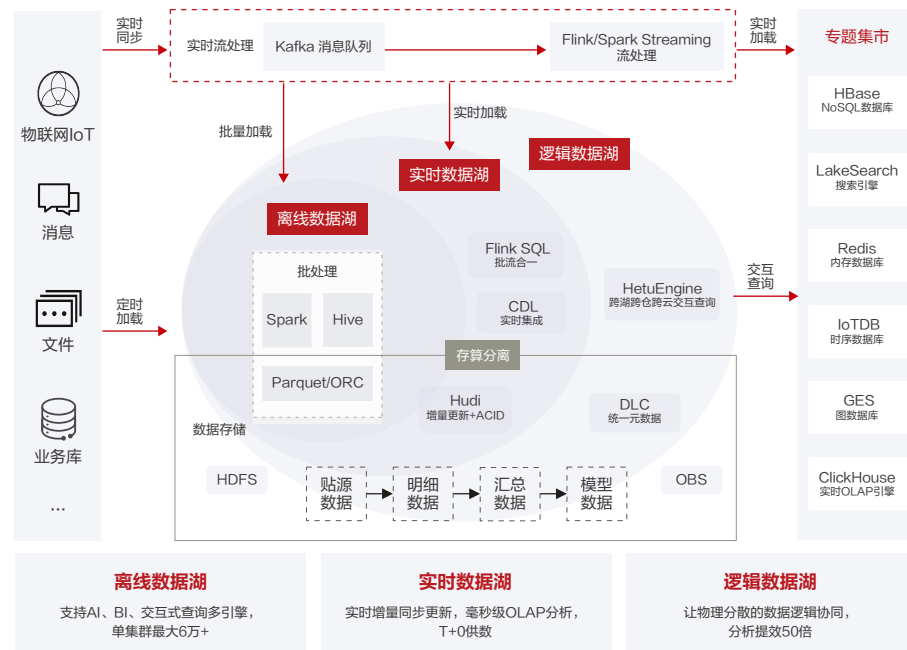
物联网IoT

消息

文件

业务库

...

实时同步

定时加载

实时流处理

Kafka 消息队列

Flink/Spark Streaming
流处理

实时加载

专题集市

HBase
NoSQL数据库

LakeSearch
搜索引擎

Redis
内存数据库

IoTDB
时序数据库

GES
图数据库

ClickHouse
实时OLAP引擎

批量加载

实时加载

实时数据湖

逻辑数据湖

离线数据湖

批处理

Spark

Hive

Parquet/ORC

Flink SQL
批流合一

CDL
实时集成

HetuEngine
跨湖跨仓跨云交互查询

交互查询

存算分离

Hudi
增量更新+ACID

DLC
统一元数据

数据存储

HDFS

贴源数据

明细数据

汇总数据

模型数据

OBS

离线数据湖

支持AI、BI、交互式查询多引擎，单集群最大6万+

实时数据湖

实时增量同步更新，毫秒级OLAP分析，T+0供数

逻辑数据湖

让物理分散的数据逻辑协同，分析提效50倍